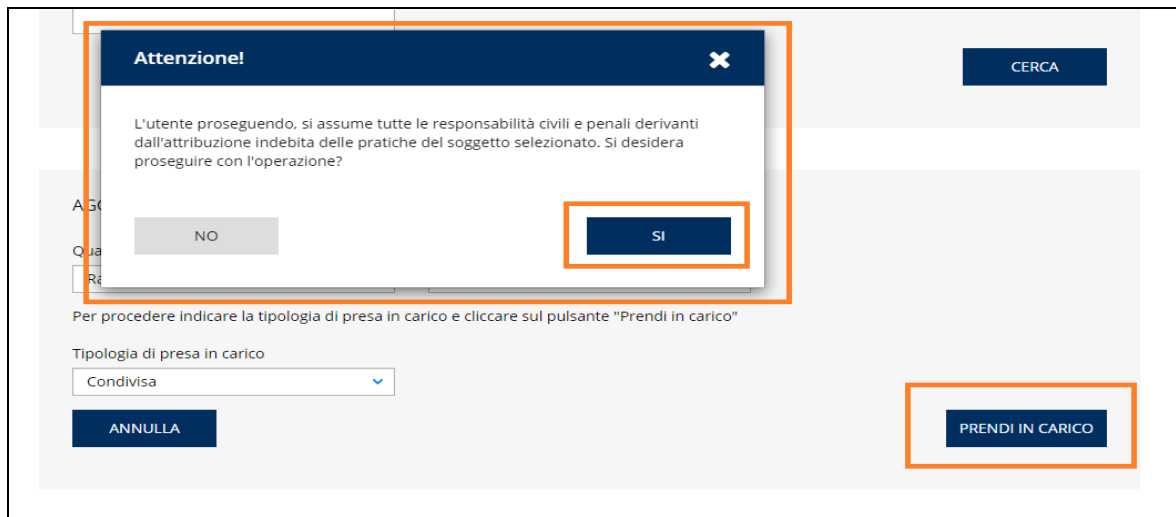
Attenzione!

L'utente proseguendo, si assume tutte le responsabilità civili e penali derivanti dall'attribuzione indebita delle pratiche del soggetto selezionato. Si desidera proseguire con l'operazione?

NO

SI

CERCA

AG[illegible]

Qua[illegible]

Ra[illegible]

Per procedere indicare la tipologia di presa in carico e cliccare sul pulsante "Prendi in carico"

Tipologia di presa in carico

Condivisa

ANNULLA

PRENDI IN CARICO